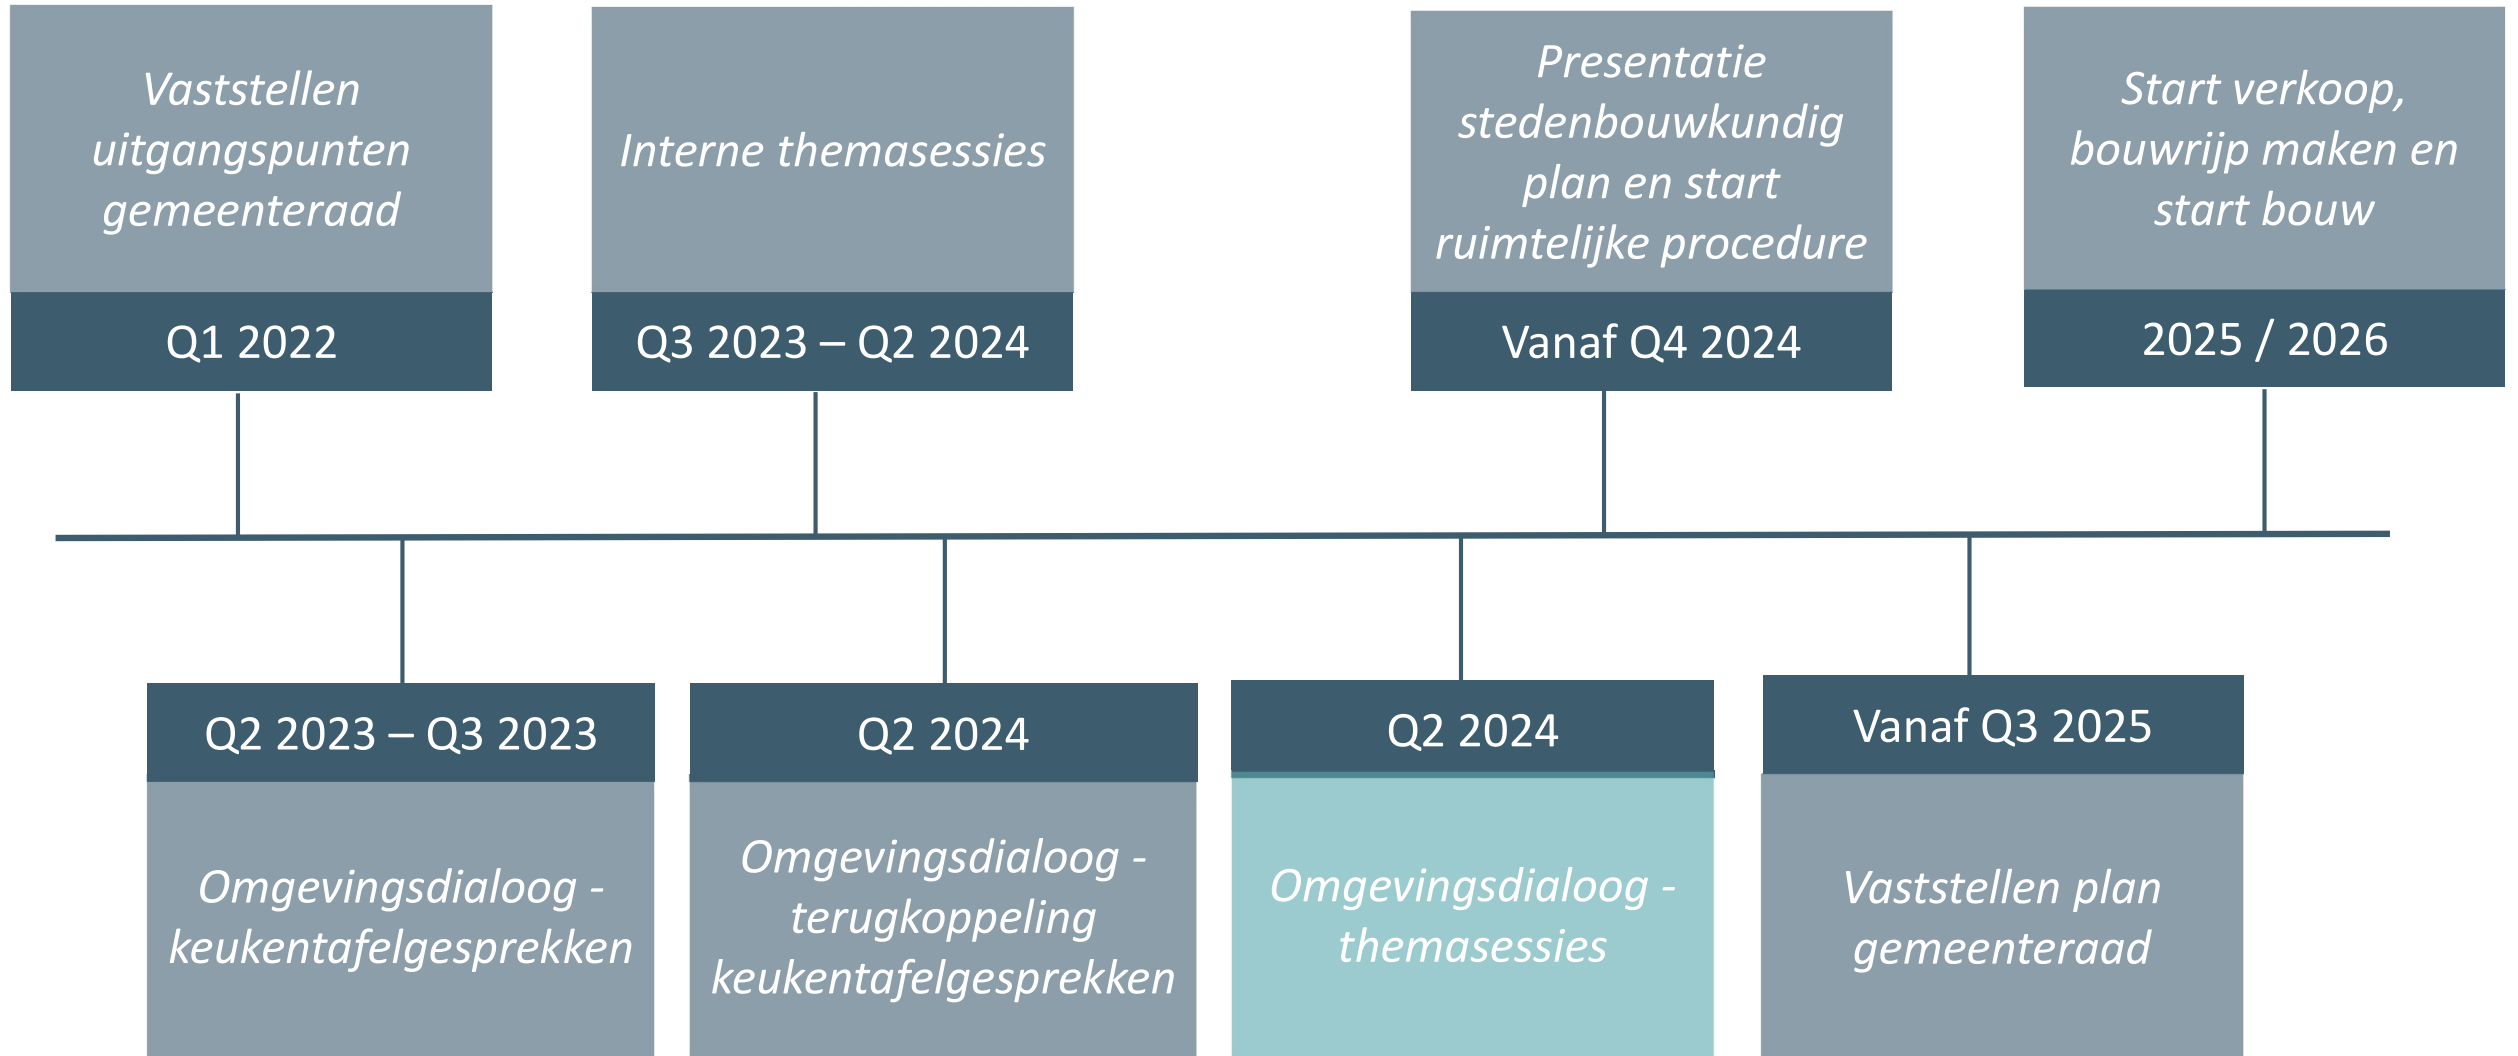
Vaststellen uitgangspunten gemeenteraad

Q1 2022

Interne themasessies

Q3 2023 – Q2 2024

Presentatie stedenbouwkundig plan en start ruimtelijke procedure

Vanaf Q4 2024

Start verkoop, bouwrijp maken en start bouw

2025 / 2026

Q2 2023 – Q3 2023

Omgevingsdialoog - keukentafelgesprekken

Q2 2024

Omgevingsdialoog - terugkoppeling keukentafelgesprekken

Q2 2024

Omgevingsdialoog - themasessies

Vanaf Q3 2025

Vaststellen plan gemeenteraad